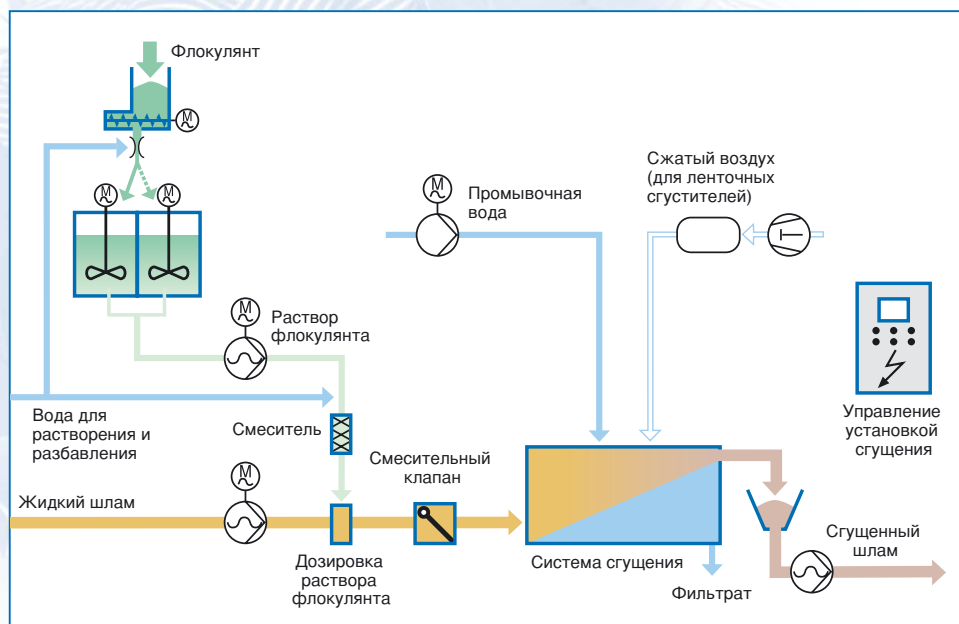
Флокулянт

M

M

M

Промывочная вода

Сжатый воздух (для ленточных сгустителей)

M

Раствор флокулянта

Управление установкой сгущения

Вода для растворения и разбавления

Смеситель

Смесительный клапан

M

Жидкий шлам

Система сгущения

Сгущенный шлам

Дозировка раствора флокулянта

Фильтрат